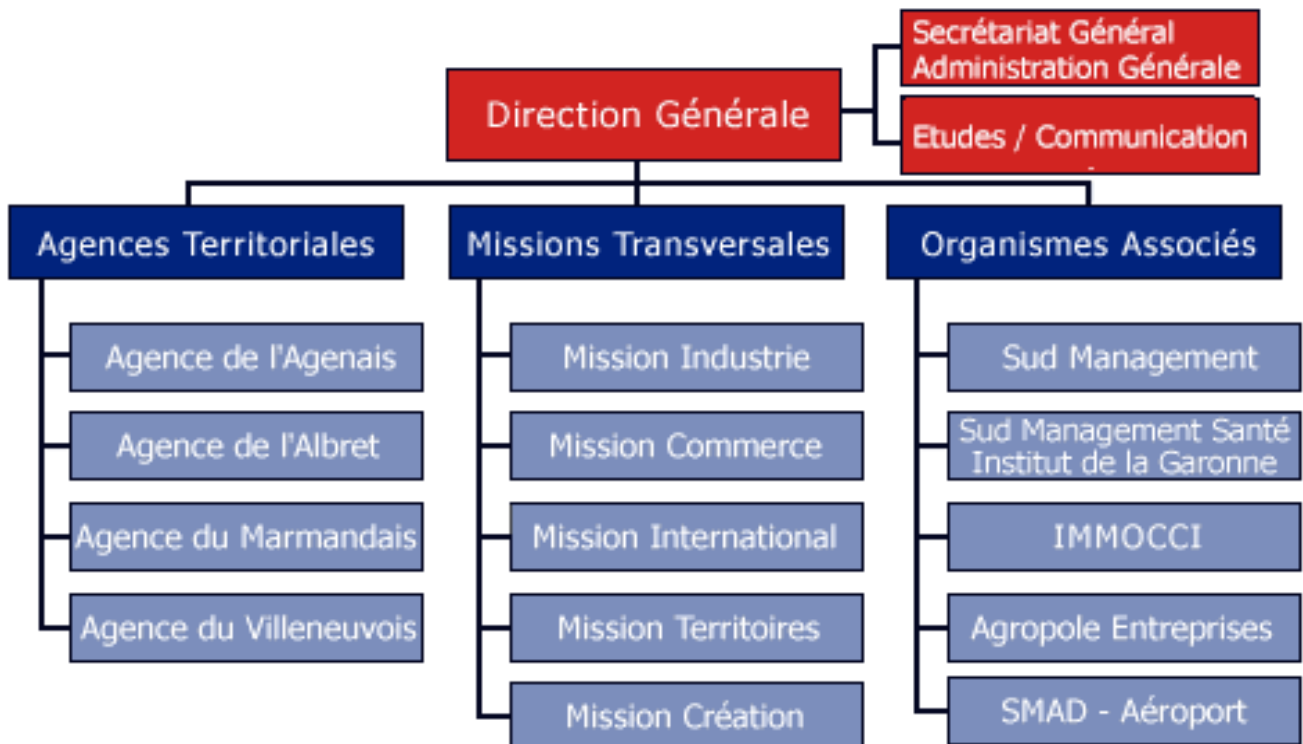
Secrétariat Général
Administration Générale

Direction Générale

Etudes / Communication

Agences Territoriales

Agence de l'Agenais

Agence de l'Albret

Agence du Marmandais

Agence du Villeneuvois

Missions Transversales

Mission Industrie

Mission Commerce

Mission International

Mission Territoires

Mission Création

Organismes Associés

Sud Management

Sud Management Santé
Institut de la Garonne

IMMOCCI

Agropole Entreprises

SMAD - Aéroport